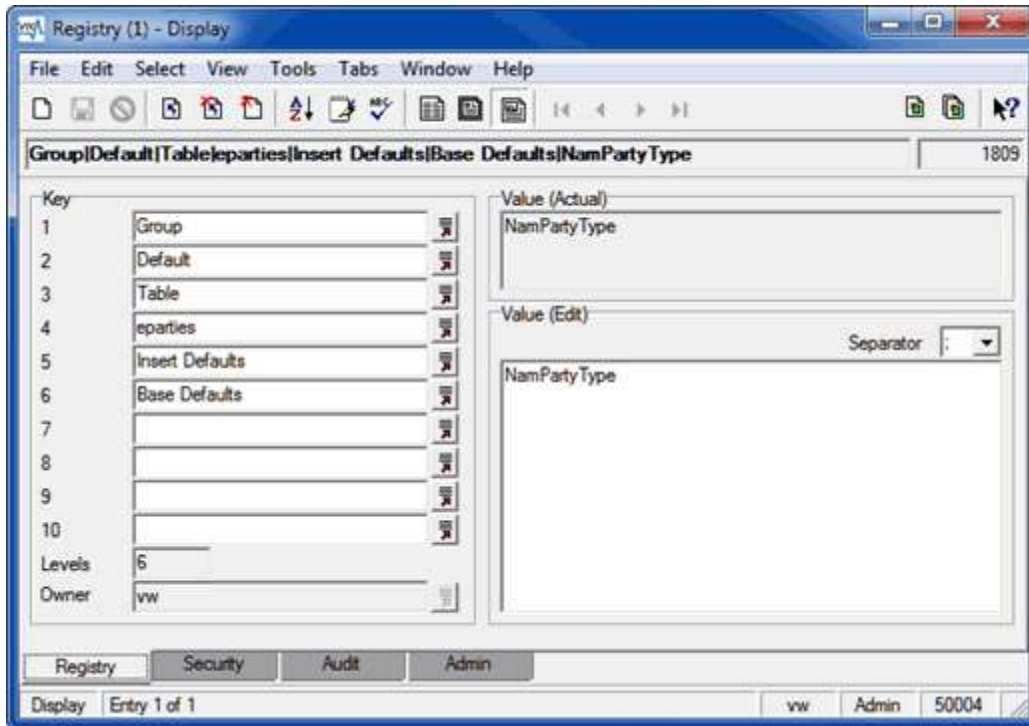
Registry (1) - Display

File Edit Select View Tools Tabs Window Help

Group|Default|Table|eparties|Insert Defaults|Base Defaults|NamPartyType

1809

Key

1 Group

2 Default

3 Table

4 eparties

5 Insert Defaults

6 Base Defaults

7

8

9

10

Levels 6

Owner vw

Value (Actual)

NamPartyType

Value (Edit)

Separator ;

NamPartyType

Registry Security Audit Admin

Display Entry 1 of 1 vw Admin 50004